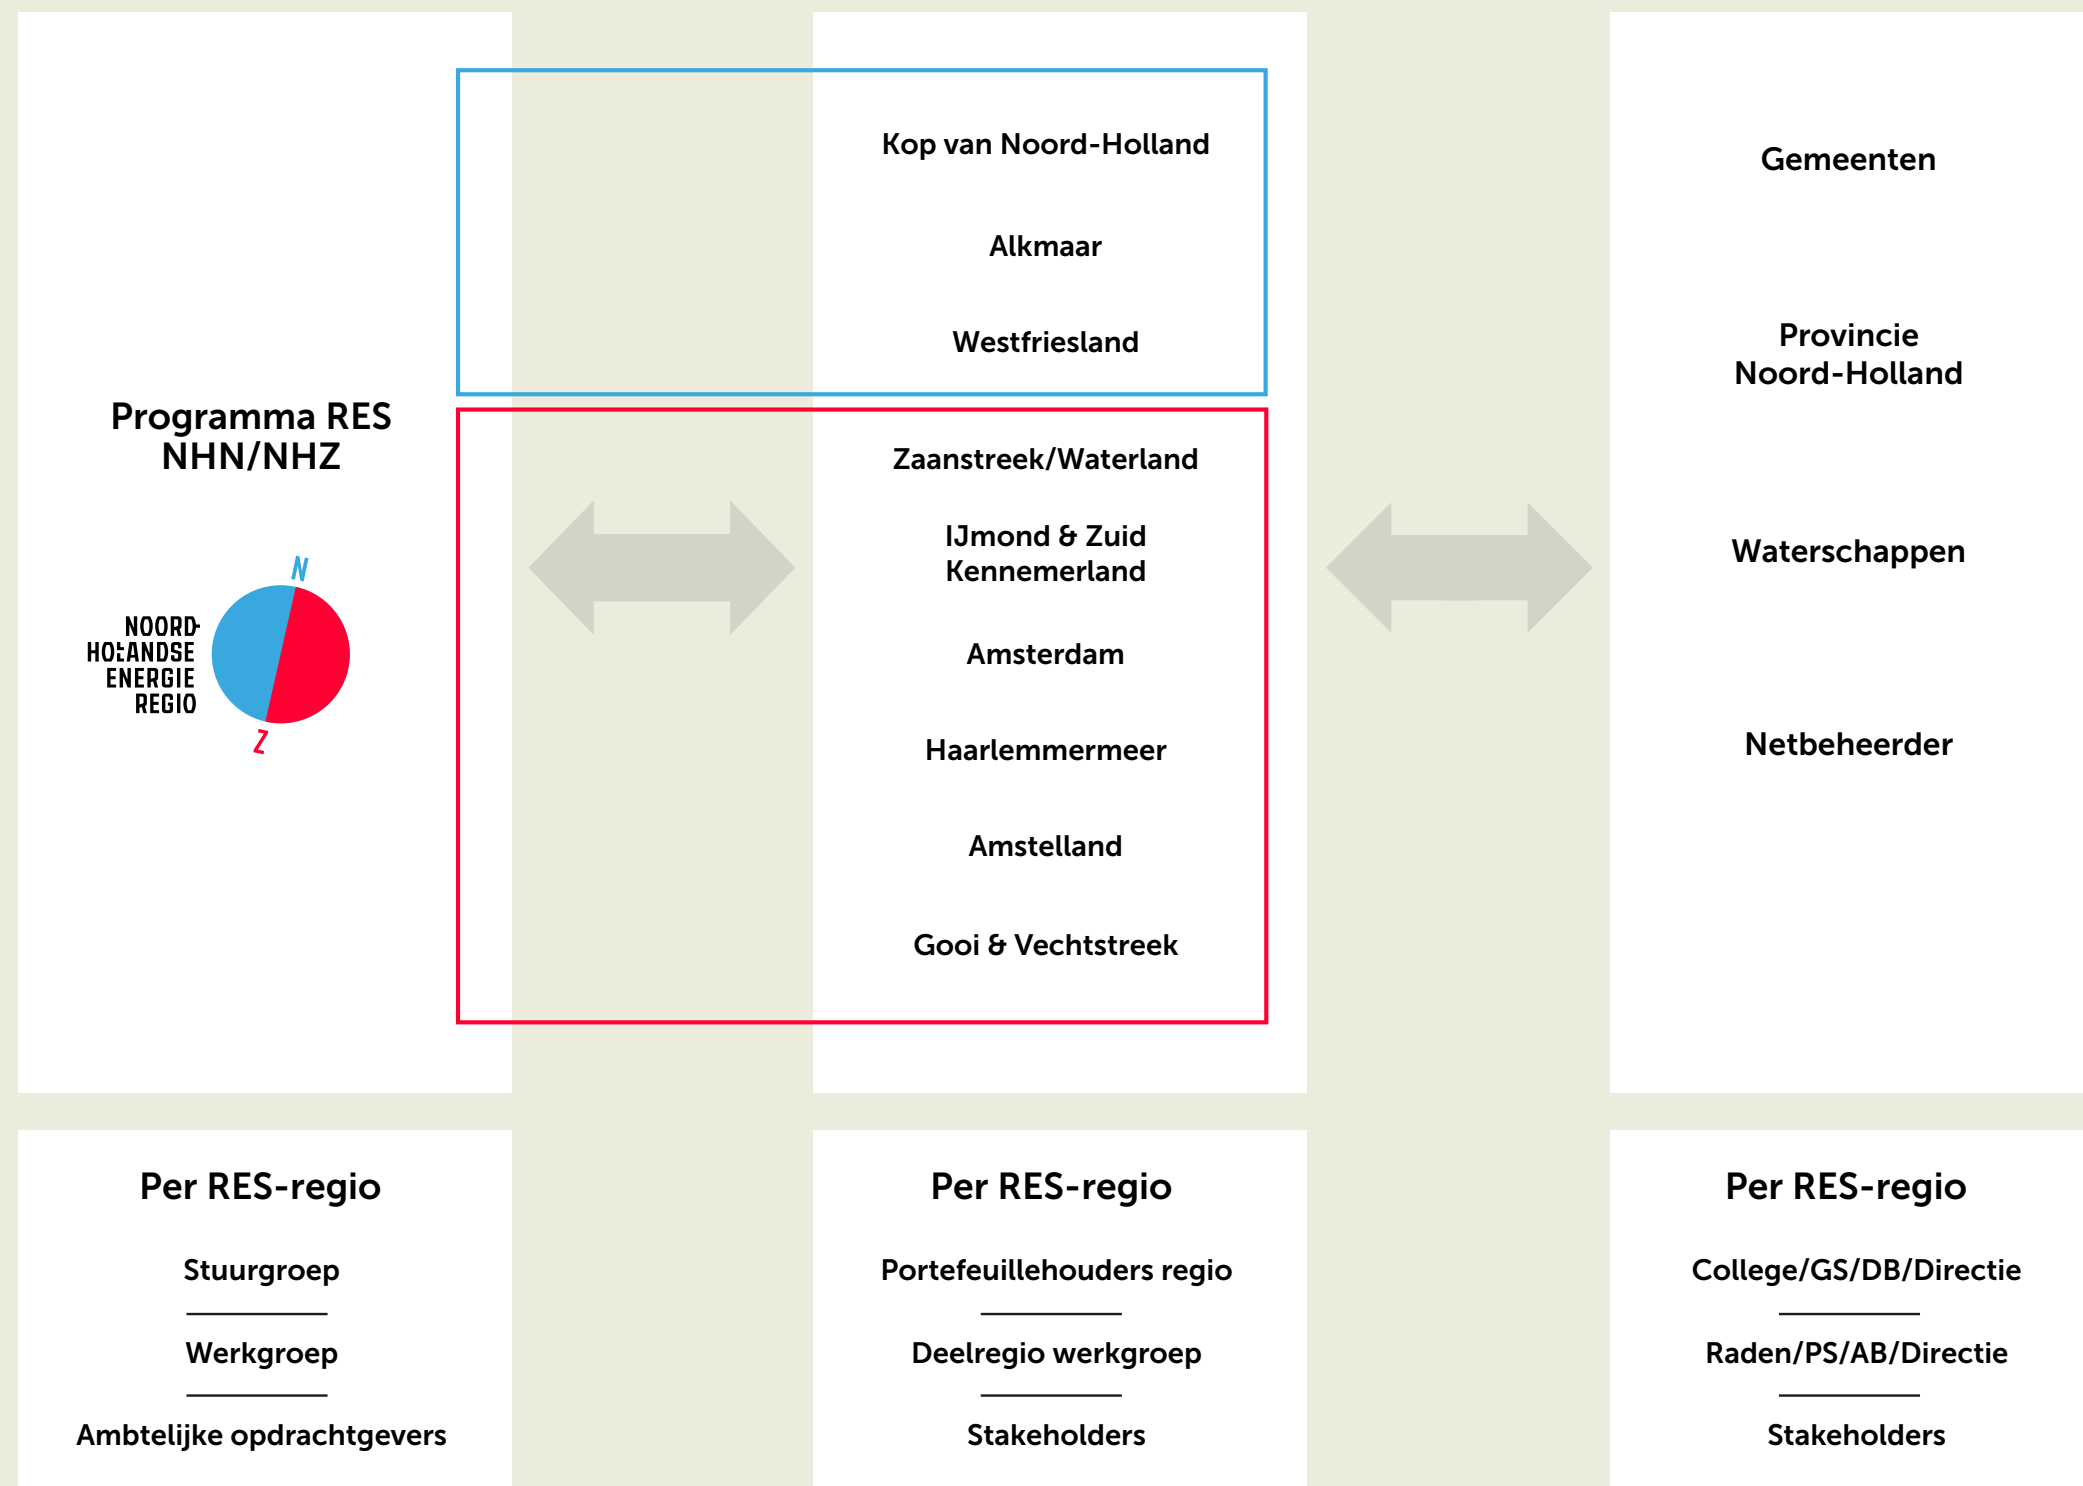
Programma RES
NHN/NHZ

N
NOORD-
HOLLANDSE
ENERGIE
REGIO
Z

Kop van Noord-Holland

Alkmaar

Westfriesland

Zaanstreek/Waterland

IJmond & Zuid Kennemerland

Amsterdam

Haarlemmermeer

Amstelland

Gooi & Vechtstreek

Gemeenten

Provincie Noord-Holland

Waterschappen

Netbeheerder

Per RES-regio

Stuurgroep

Werkgroep

Ambtelijke opdrachtgevers

Per RES-regio

Portefeuillehouders regio

Deelregio werkgroep

Stakeholders

Per RES-regio

College/GS/DB/Directie

Raden/PS/AB/Directie

Stakeholders